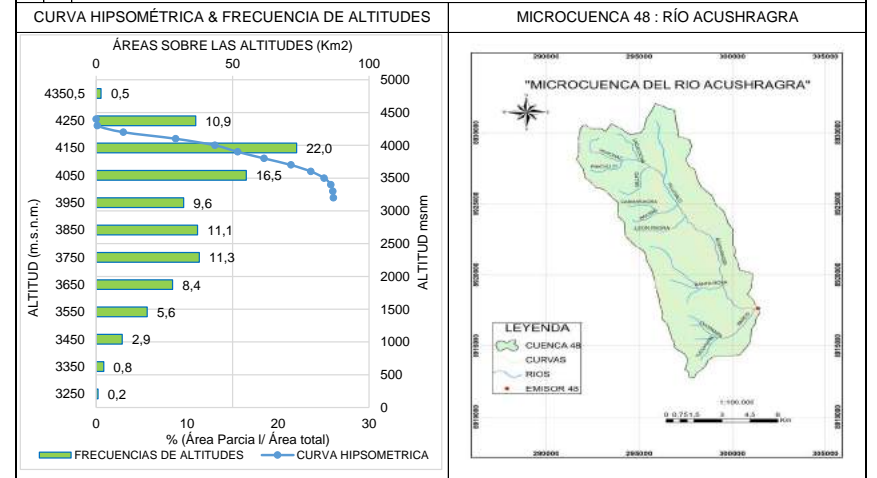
| CURVA HIPSOMÉTRICA & FRECUENCIA DE ALTITUDES | MICROCUENCA 48 : RÍO ACUSHRAGRA |
|---|---|

ÁREAS SOBRE LAS ALTITUDES (Km2)

0 50 100

5000 4500 4000 3500 3000 2500 2000 1500 1000 500 0

ALTITUD msnm

ALTITUD (m.s.n.m.)

| Altitud | Frecuencia |
|---|---|
| 4350,5 | 0,5 |
| 4250 | 10,9 |
| 4150 | 22,0 |
| 4050 | 16,5 |
| 3950 | 9,6 |
| 3850 | 11,1 |
| 3750 | 11,3 |
| 3650 | 8,4 |
| 3550 | 5,6 |
| 3450 | 2,9 |
| 3350 | 0,8 |
| 3250 | 0,2 |

0 10 20 30

% (Área Parcia l/ Área total)

FRECUENCIAS DE ALTITUDES — CURVA HIPSOMETRICA

"MICROCUENCA DEL RIO ACUSHRAGRA"

LEYENDA
CUENCA 48
CURVAS
RIOS
EMISOR 48

1:100,000

0 0.751.5 3 4.5 6 Km

290000 295000 300000 305000